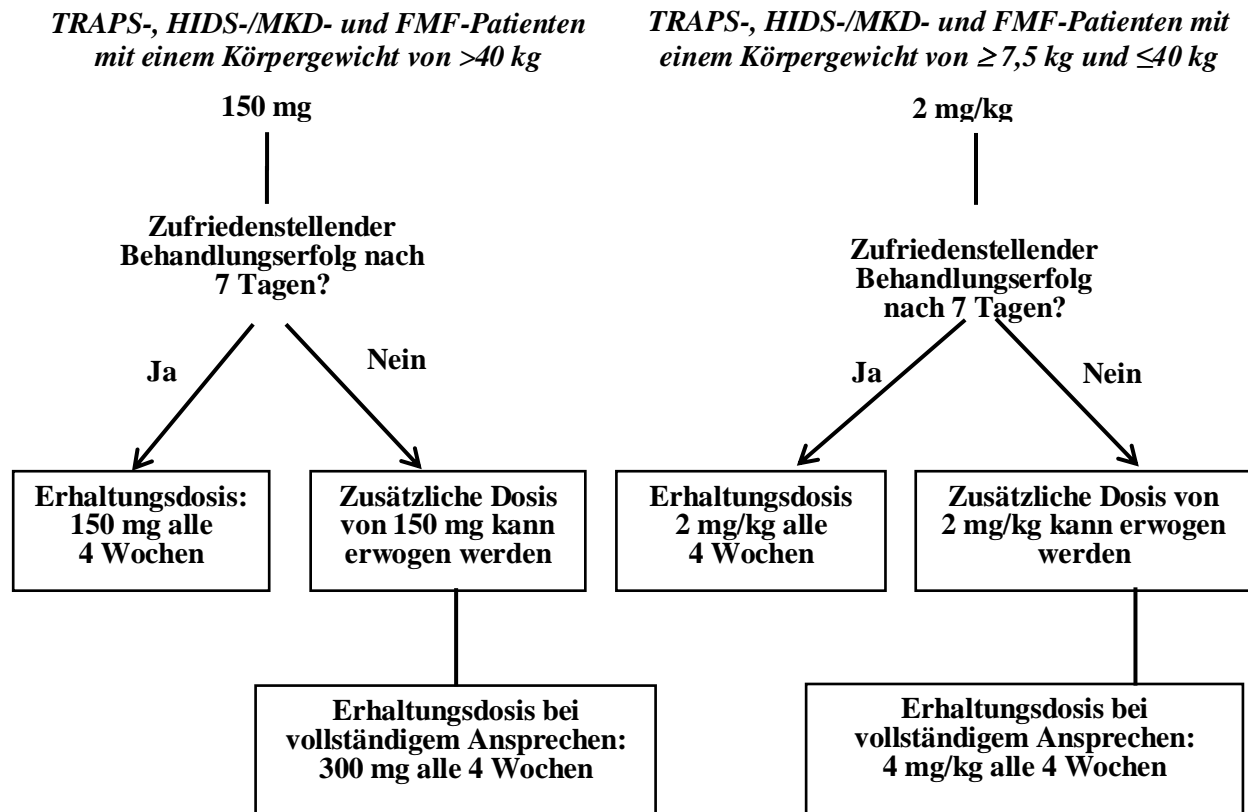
TRAPS-, HIDS-/MKD- und FMF-Patienten mit einem Körpergewicht von >40 kg

150 mg

Zufriedenstellender Behandlungserfolg nach 7 Tagen?

Ja

Nein

Erhaltungsdosis: 150 mg alle 4 Wochen

Zusätzliche Dosis von 150 mg kann erwogen werden

Erhaltungsdosis bei vollständigem Ansprechen: 300 mg alle 4 Wochen

TRAPS-, HIDS-/MKD- und FMF-Patienten mit einem Körpergewicht von $\geq$ 7,5 kg und $\leq$40 kg

2 mg/kg

Zufriedenstellender Behandlungserfolg nach 7 Tagen?

Ja

Nein

Erhaltungsdosis 2 mg/kg alle 4 Wochen

Zusätzliche Dosis von 2 mg/kg kann erwogen werden

Erhaltungsdosis bei vollständigem Ansprechen: 4 mg/kg alle 4 Wochen